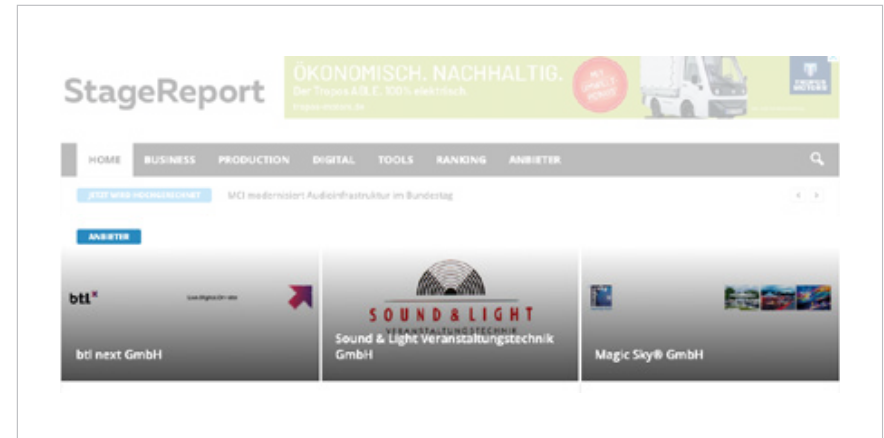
StageReport

ÖKONOMISCH. NACHHALTIG.
Der Tropos ABLE. 100% elektrisch
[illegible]

HOME BUSINESS PRODUCTION DIGITAL TOOLS RANKING ANBIETER

JETZT WIRD HOCHGERECHNET MCI modernisiert Audioinfrastruktur im Bundestag

ANBIETER

btl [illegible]

btl next GmbH

SOUND & LIGHT
VERANSTALTUNGSTECHNIK

Sound & Light Veranstaltungstechnik GmbH

Magic Sky® GmbH